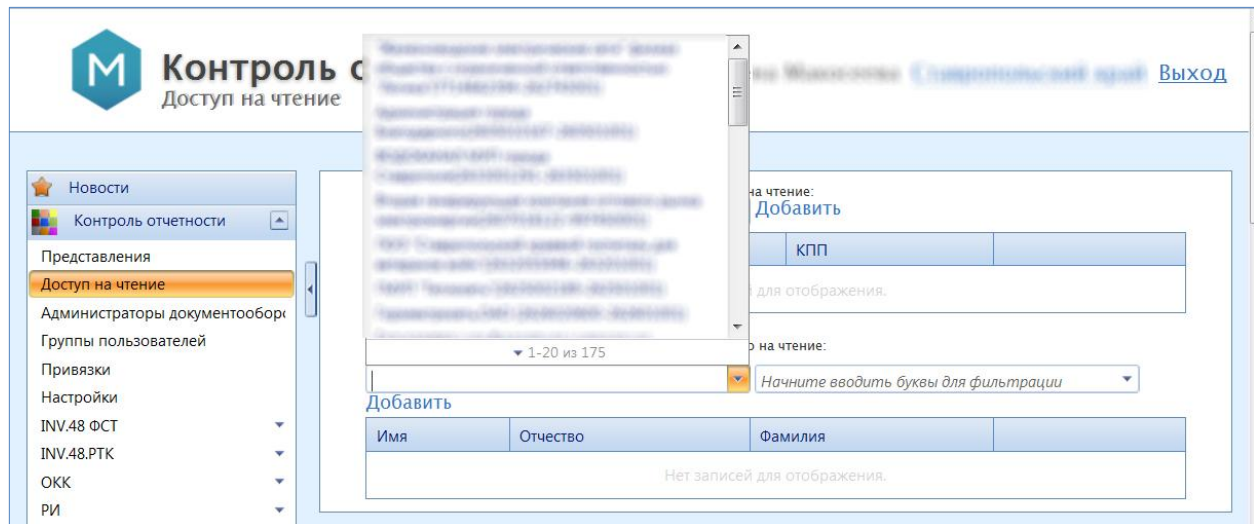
Контроль с
Доступ на чтение

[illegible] Выход

Новости
Контроль отчетности
Представления
Доступ на чтение
Администраторы документооборс
Группы пользователей
Привязки
Настройки
INV.48 ФСТ
INV.48.PTK
OKK
РИ

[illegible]

▾ 1-20 из 175

на чтение:
Добавить

| КПП | |
|---|---|
| для отображения. | |

о на чтение:
Начните вводить буквы для фильтрации

Добавить

| Имя | Отчество | Фамилия | |
|---|---|---|---|
| Нет записей для отображения. | | | |